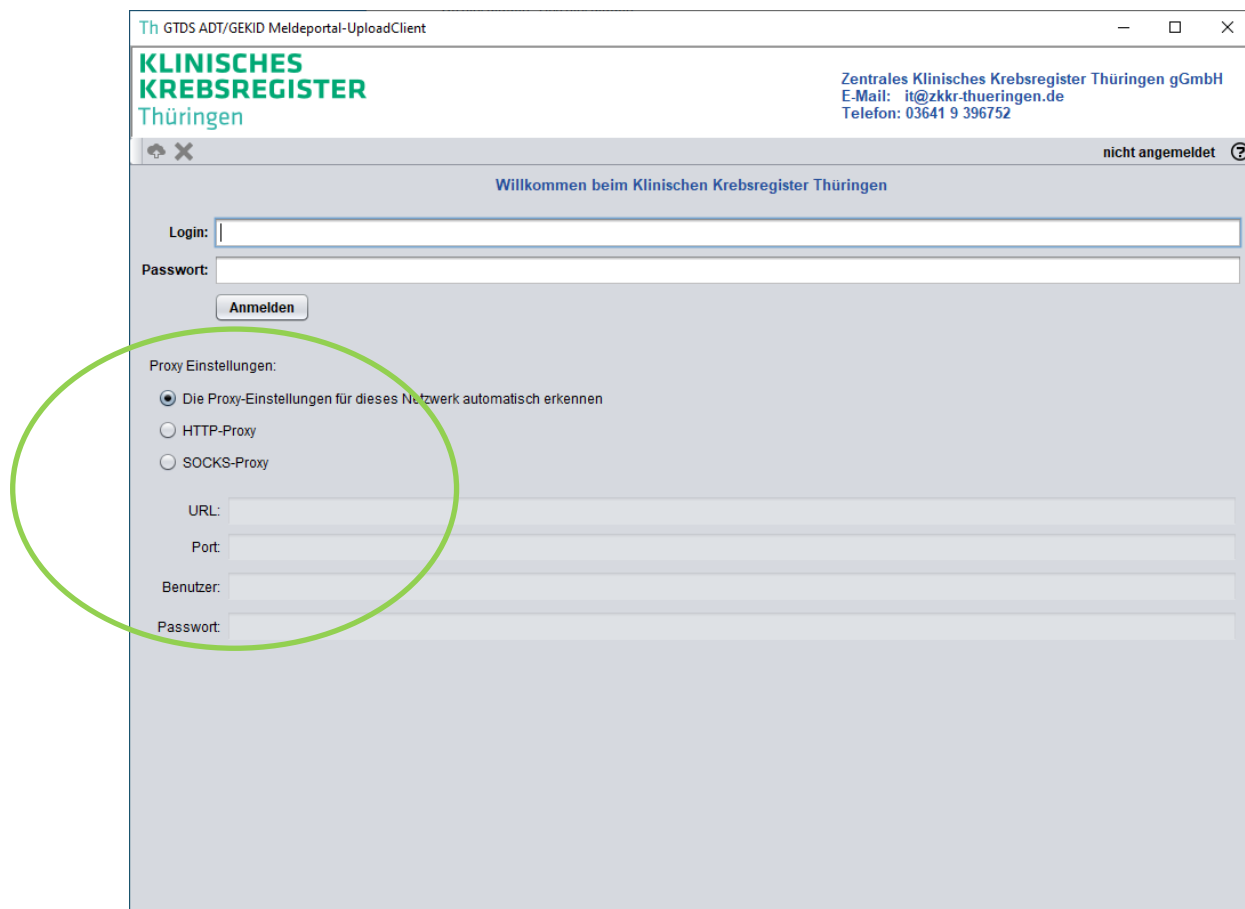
Th GTDS ADT/GEKID Meldeportal-UploadClient

KLINISCHES
KREBSREGISTER
Thüringen

Zentrales Klinisches Krebsregister Thüringen gGmbH
E-Mail: it@zkkr-thueringen.de
Telefon: 03641 9 396752

nicht angemeldet

Willkommen beim Klinischen Krebsregister Thüringen

Login:

Passwort:

Anmelden

Proxy Einstellungen:

Die Proxy-Einstellungen für dieses Netzwerk automatisch erkennen

HTTP-Proxy

SOCKS-Proxy

URL:

Port:

Benutzer:

Passwort: